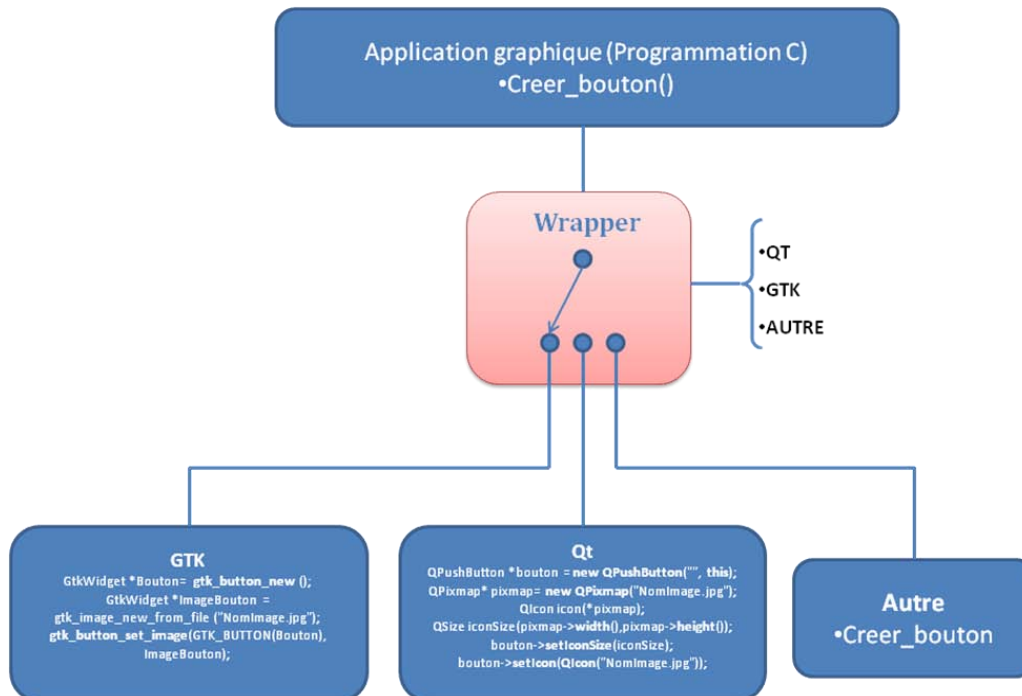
Application graphique (Programmation C)
•Creer_bouton()

Wrapper

•QT
•GTK
•AUTRE

GTK
GtkWidget *Bouton= gtk_button_new ();
GtkWidget *ImageBouton = gtk_image_new_from_file ("NomImage.jpg");
gtk_button_set_image(GTK_BUTTON(Bouton), ImageBouton);

Qt
QPushButton *bouton = new QPushButton("", this);
QPixmap* pixmap= new QPixmap("NomImage.jpg");
QIcon icon(*pixmap);
QSize iconSize(pixmap->width(),pixmap->height());
bouton->setIconSize(iconSize);
bouton->setIcon(QIcon("NomImage.jpg"));

Autre
•Creer_bouton